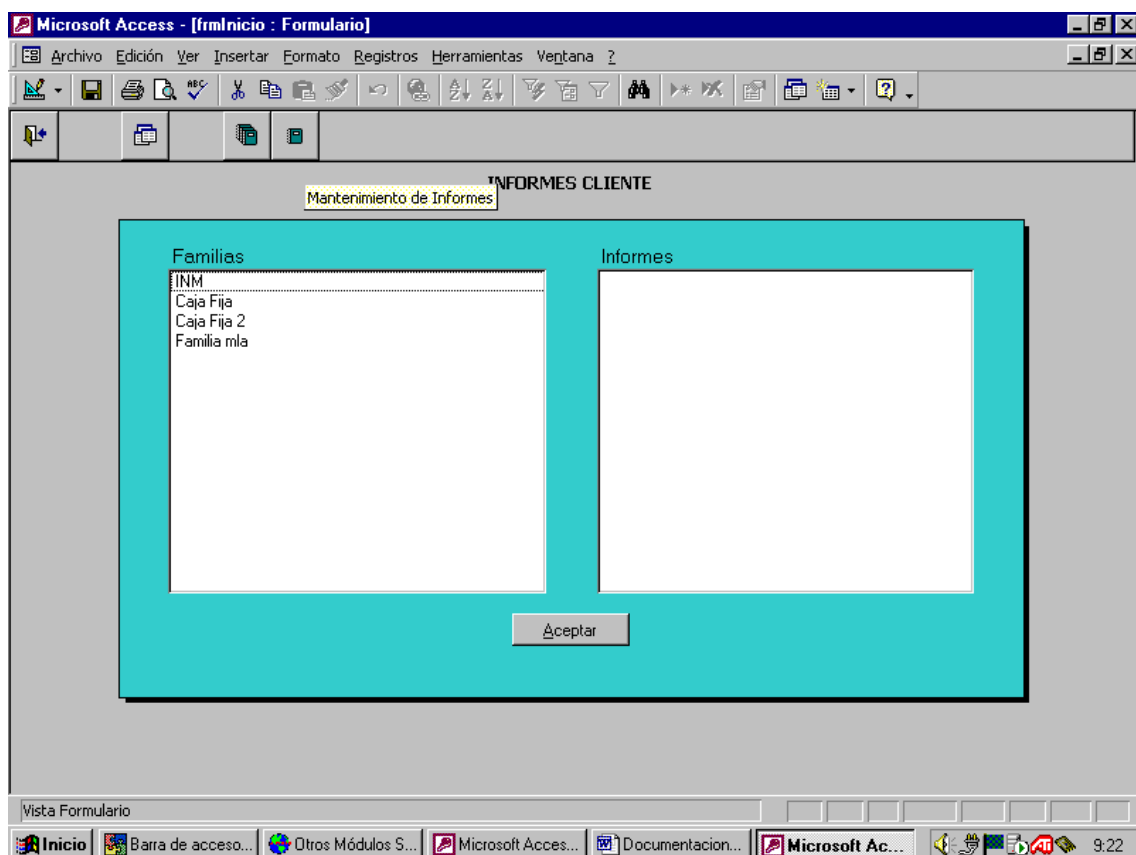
Microsoft Access - [frmInicio : Formulario]

Archivo Edición Ver Insertar Formato Registros Herramientas Ventana ?

Mantenimiento de Informes

INFORMES CLIENTE

Familias

INM
Caja Fija
Caja Fija 2
Familia mla

Informes

Aceptar

Vista Formulario

Inicio | Barra de acceso... | Otros Módulos S... | Microsoft Acces... | Documentacion... | Microsoft Ac... | 9:22